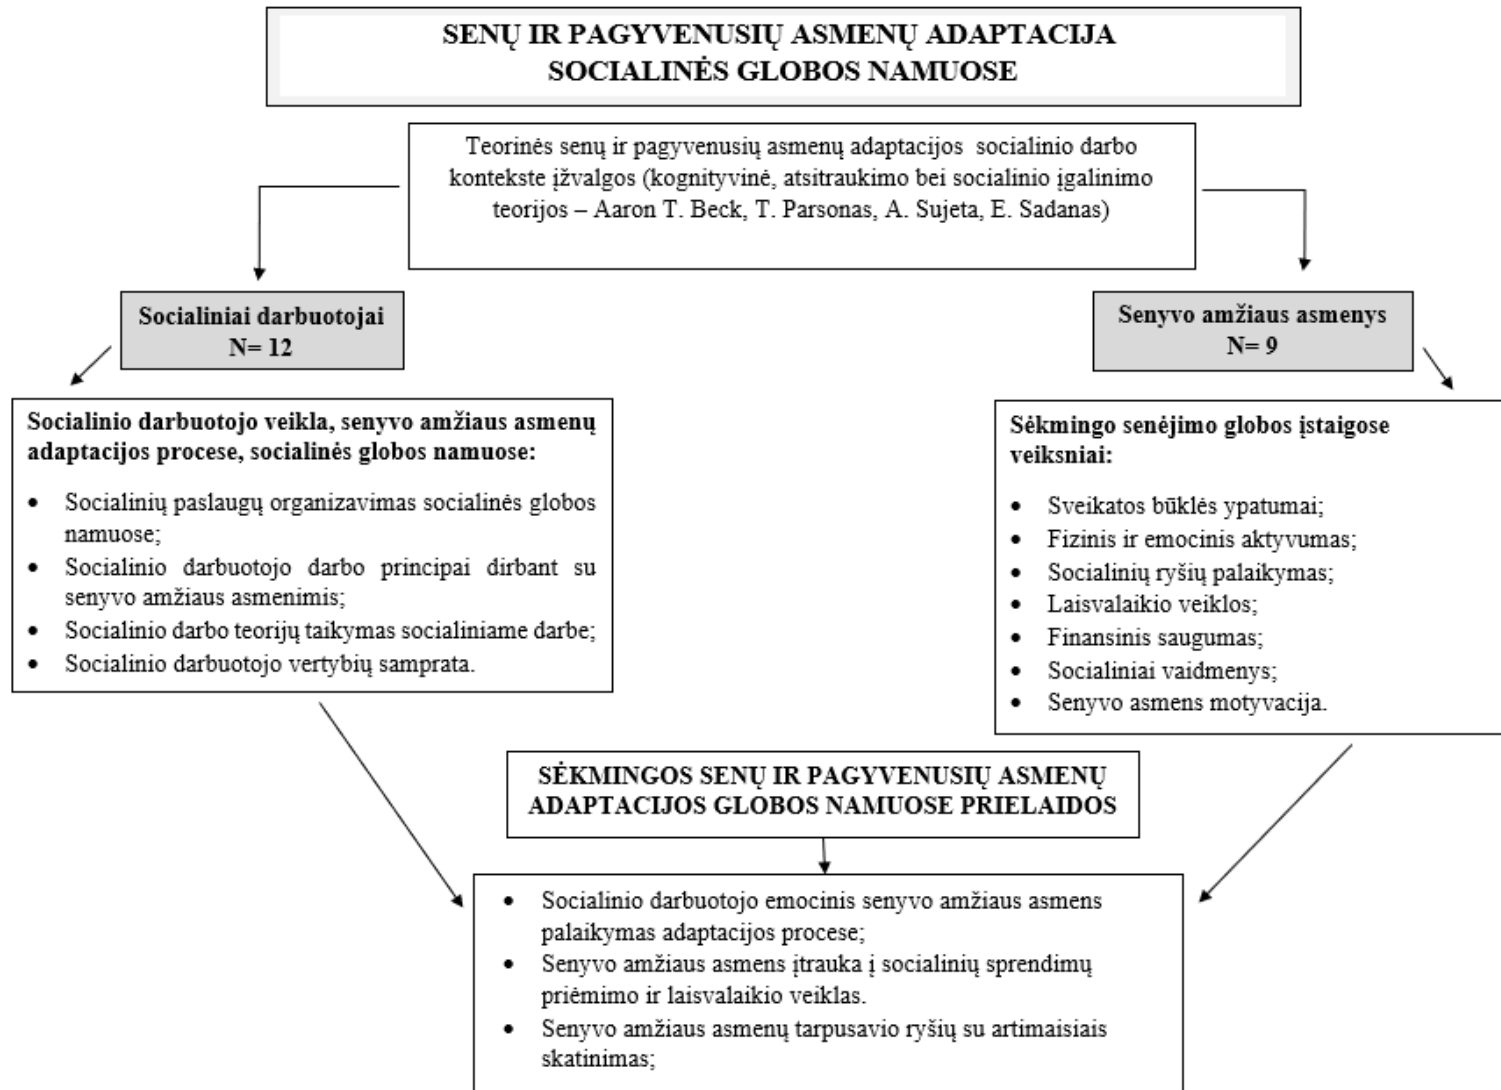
SENŲ IR PAGYVENUSIŲ ASMENŲ ADAPTACIJA SOCIALINĖS GLOBOS NAMUOSE

Teorinės senų ir pagyvenusių asmenų adaptacijos socialinio darbo kontekste įžvalgos (kognityvinė, atsitraukimo bei socialinio įgalinimo teorijos – Aaron T. Beck, T. Parsonas, A. Sujeta, E. Sadanas)

Socialiniai darbuotojai
N= 12

Socialinio darbuotojo veikla, senyvo amžiaus asmenų adaptacijos procese, socialinės globos namuose:

- Socialinių paslaugų organizavimas socialinės globos namuose;
- Socialinio darbuotojo darbo principai dirbant su senyvo amžiaus asmenimis;
- Socialinio darbo teorijų taikymas socialiniame darbe;
- Socialinio darbuotojo vertybių samprata.

Senyvo amžiaus asmenys
N= 9

Sėkmingo senėjimo globos įstaigose veiksniai:

- Sveikatos būklės ypatumai;
- Fizinis ir emocinis aktyvumas;
- Socialinių ryšių palaikymas;
- Laisvalaikio veiklos;
- Finansinis saugumas;
- Socialiniai vaidmenys;
- Senyvo asmens motyvacija.

SĖKMINGOS SENŲ IR PAGYVENUSIŲ ASMENŲ ADAPTACIJOS GLOBOS NAMUOSE PRIELAIDOS

- Socialinio darbuotojo emocinis senyvo amžiaus asmens palaikymas adaptacijos procese;
- Senyvo amžiaus asmens įtrauka į socialinių sprendimų priėmimo ir laisvalaikio veiklas.
- Senyvo amžiaus asmenų tarpusavio ryšių su artimaisiais skatinimas;